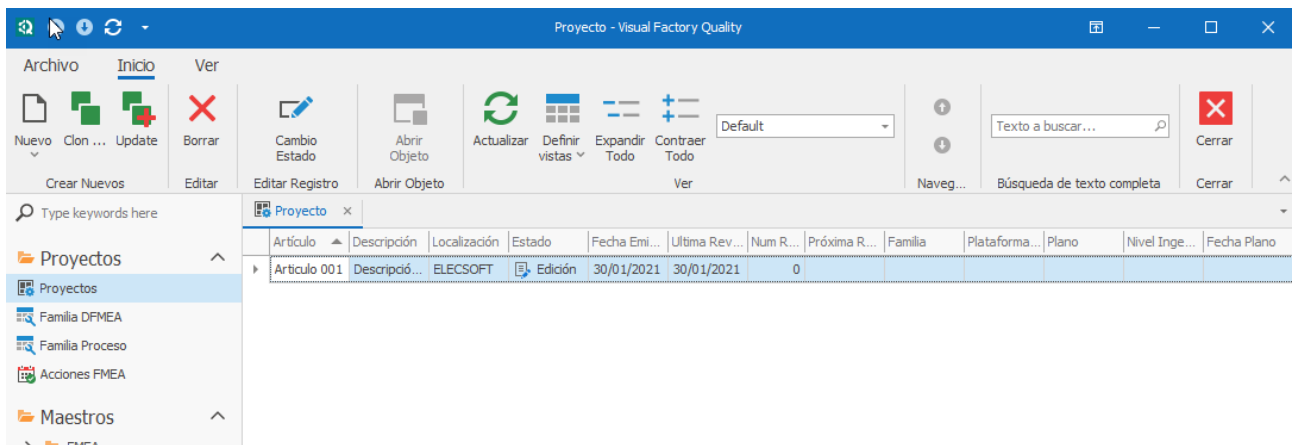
Proyecto - Visual Factory Quality

Archivo Inicio Ver

Nuevo Clon ... Update
Crear Nuevos

Borrar
Editar

Cambio Estado
Editar Registro

Abrir Objeto
Abrir Objeto

Actualizar Definir vistas Expandir Todo Contraer Todo Default
Ver

Naveg...

Texto a buscar...
Búsqueda de texto completa

Cerrar
Cerrar

Type keywords here

Proyectos
Proyectos
Familia DFMEA
Familia Proceso
Acciones FMEA

Maestros
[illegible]

Proyecto ×

| Artículo | Descripción | Localización | Estado | Fecha Emi... | Ultima Rev... | Num R... | Próxima R... | Familia | Plataforma... | Plano | Nivel Inge... | Fecha Plano |
|---|---|---|---|---|---|---|---|---|---|---|---|---|
| Articulo 001 | Descripció... | ELECSOFT | Edición | 30/01/2021 | 30/01/2021 | 0 | | | | | | |